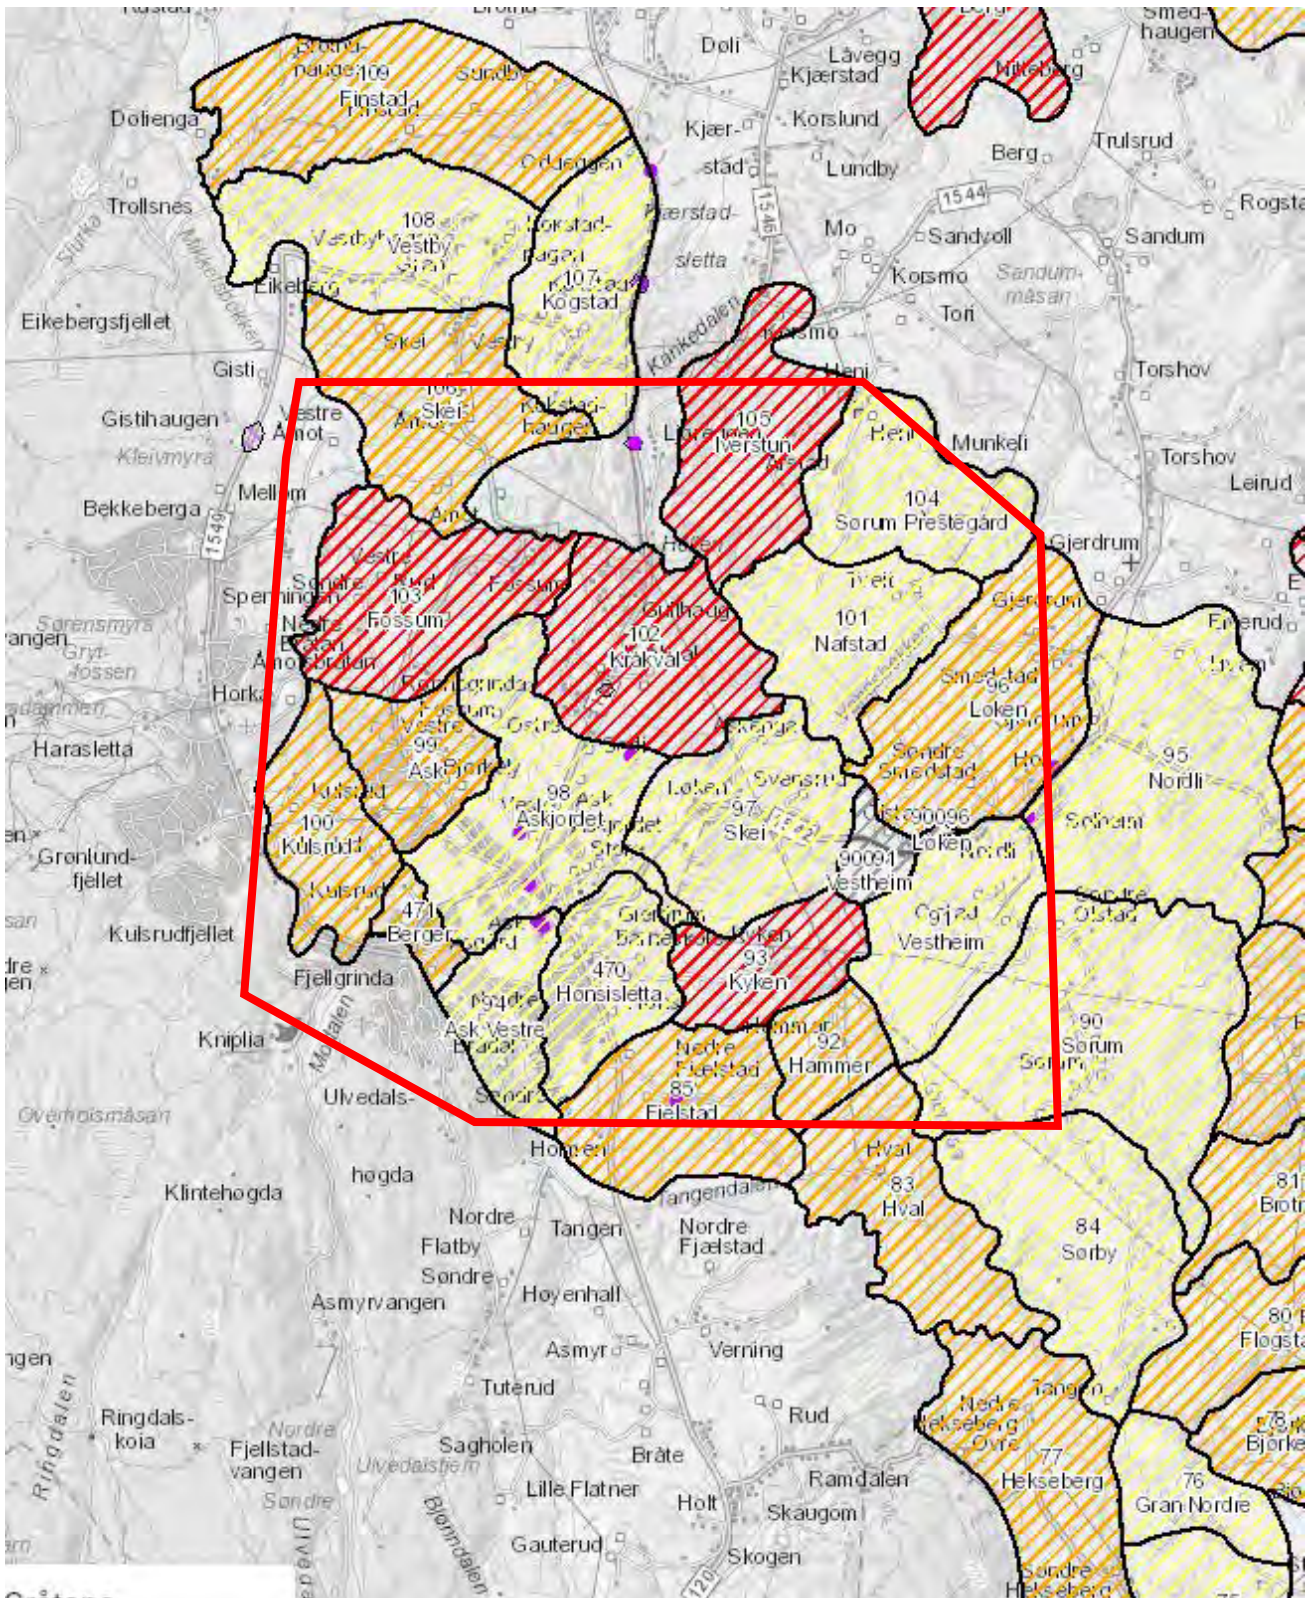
Brotnd-
hauge 109
Finstad
Sundby
Dølienga
Oddengen
Trollsnes
108
Vestby
Vestby
Kogstad-
hagen
107
Kogstad
Eikeberg
Eikebergsfjellet
Skei
Vestre
Gisti
106
Skei
Kogstad-
haugen
Gistihaugen
Vestre
Amot
Kleivmyra
Bekkeberga
Mellom
1540
Vestre
Søndre
Fossum
103
Fossum
Sperningen
Sørensmyra
Gryt-
fossen
Amot
Horka
Haraslettta
Grønlund-
fjellet
Kulsrudfjellet
Fjellgrinda
Kniplia
Overholsmåsan
Døli
Lavegg
Kjærstad
Kjær-
stad
Korslund
Lundby
Kjærstad-
sletta
1546
Mo
Kankedalen
Korsmo
105
Iverstun
Heni
Reni
Munkeli
104
Sørum Prestegård
Gjerdrum
102
Krakvald
101
Nafstad
Gjerdrum
96
Løken
99
Askbjørk
98
Askjordet
97
Skei
Løken
Svenstrup
Søndre
Smedstad
95
Nordli
Solheim
90096
Løken
90094
Vestheim
Vestheim
100
Kulsrud
Kulsrud
471
Berger
470
Honsisletta
93
Kyken
92
Hammer
Nedre
Fjelstad
85
Fjelstad
Ask Vestre
90
Sørum
Sørum
Søndre
Olstad
Ulvedals-
høgda
Klintehogda
Hovlen
Tangen
Nordre
Flatby
Søndre
Asmyrvangen
Nordre
Fjælstad
Høyenhall
Asmyr
Verning
Tuterud
Hval
83
Hval
84
Sørby
Ringdals-
koia
Fjellstad-
vangen
Ulvedalstjern
Sagholen
Bråte
Lille Flatner
Holt
Rud
Ramdalen
Skaugom
Gauterud
Skogen
Ringdalen
77
Hekseberg
76
Gran Nordre
Tangen
Nordre
Hekseberg
Søndre
Hekseberg
Berg
Smed-
haugen
Nitteberg
Trulsrud
Berg
1544
Rogsta
Sandvoll
Sandum
Sandum-
måsan
Tori
Torshov
Torshov
Leirud
Enerud
81
Brotn
80
Fløgsta
78
Bjørke